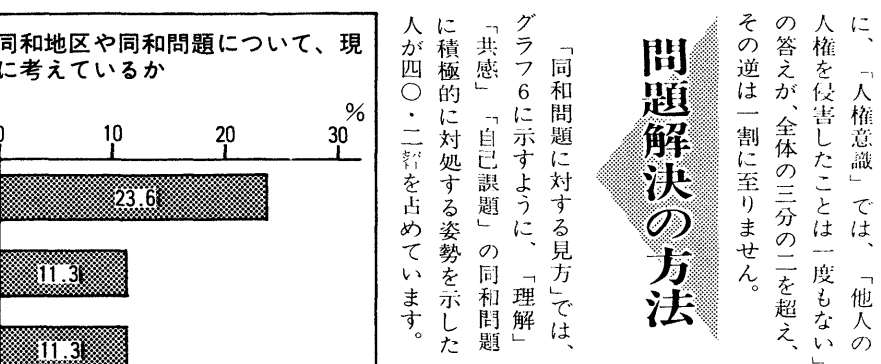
に、「人権意識」では、「他人の人権を侵害したことは一度もない」の答えが、全体の三分の二を超え、その逆は一割に至りません。

問題解決の方法

「同和問題に対する見方」では、グラフ6に示すように、「理解」「共感」「自己課題」の同和問題に積極的に対処する姿勢を示した人が四〇・二%を占めています。

同和地区や同和問題について、現
に考えているか

%
0 10 20 30

23.6
11.3
11.3